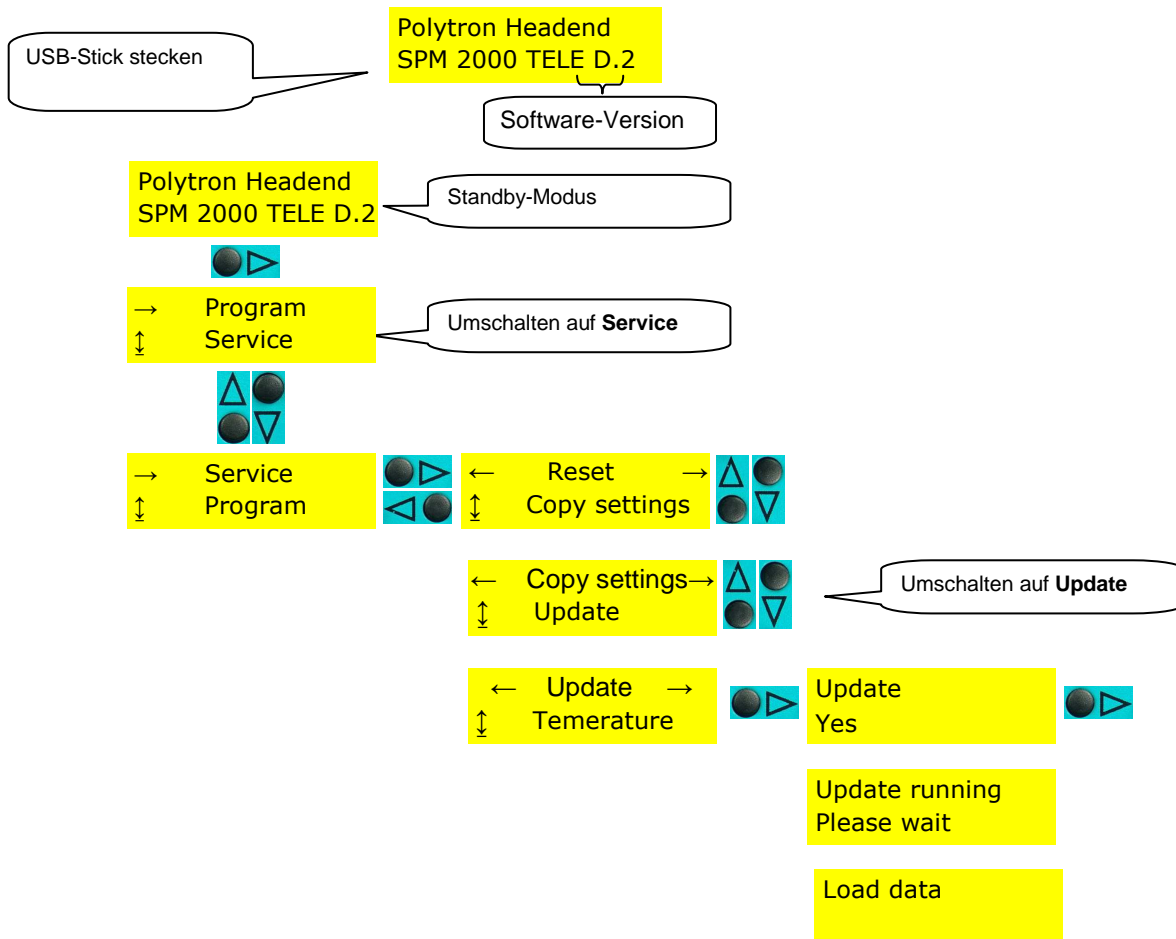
USB-Stick stecken

Polytron Headend
SPM 2000 TELE D.2

Software-Version

Polytron Headend
SPM 2000 TELE D.2

Standby-Modus

→ Program
↕ Service

Umschalten auf **Service**

→ Service
↕ Program

← Reset →
↕ Copy settings

← Copy settings→
↕ Update

Umschalten auf **Update**

← Update →
↕ Temerature

Update
Yes

Update running
Please wait

Load data